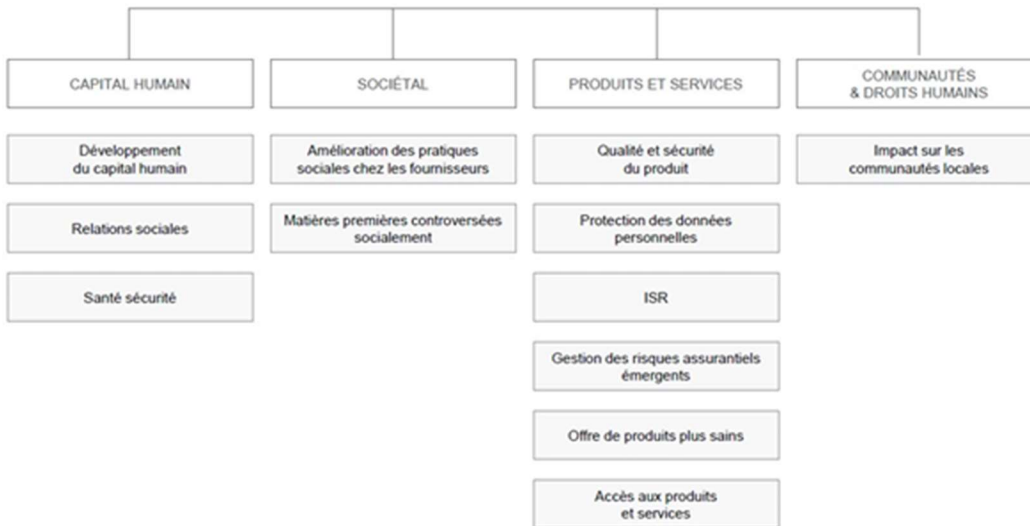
CAPITAL HUMAIN

Développement du capital humain

Relations sociales

Santé sécurité

SOCIÉTAL

Amélioration des pratiques sociales chez les fournisseurs

Matières premières controversées socialement

PRODUITS ET SERVICES

Qualité et sécurité du produit

Protection des données personnelles

ISR

Gestion des risques assurantiels émergents

Offre de produits plus sains

Accès aux produits et services

COMMUNAUTÉS & DROITS HUMAINS

Impact sur les communautés locales